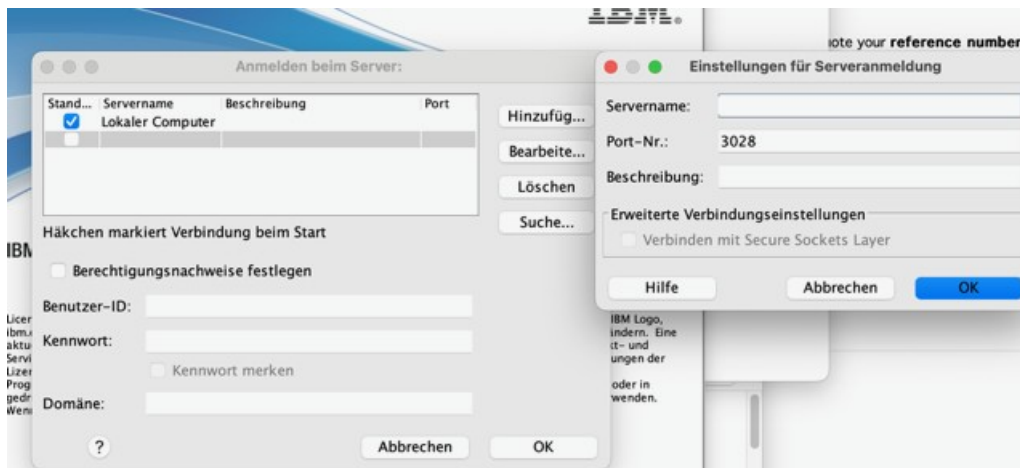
IBM.

note your reference number

Anmelden beim Server:

| Stand... | Servername | Beschreibung | Port |
|---|---|---|---|
| ☑ | Lokaler Computer | | |
| | | | |

Hinzufüg...
Bearbeite...
Löschen
Suche...

Häkchen markiert Verbindung beim Start

Berechtigungsnachweise festlegen

Benutzer-ID:
Kennwort:
Kennwort merken
Domäne:

?
Abbrechen
OK

Einstellungen für Serveranmeldung

Servername:
Port-Nr.: 3028
Beschreibung:

Erweiterte Verbindungseinstellungen
Verbinden mit Secure Sockets Layer

Hilfe
Abbrechen
OK

IBM
Licer
ibm.
aktu
Servi
Lizer
Prog
gedr
Wen

IBM Logo,
ändern. Eine
kt- und
ungen der
oder in
wenden.